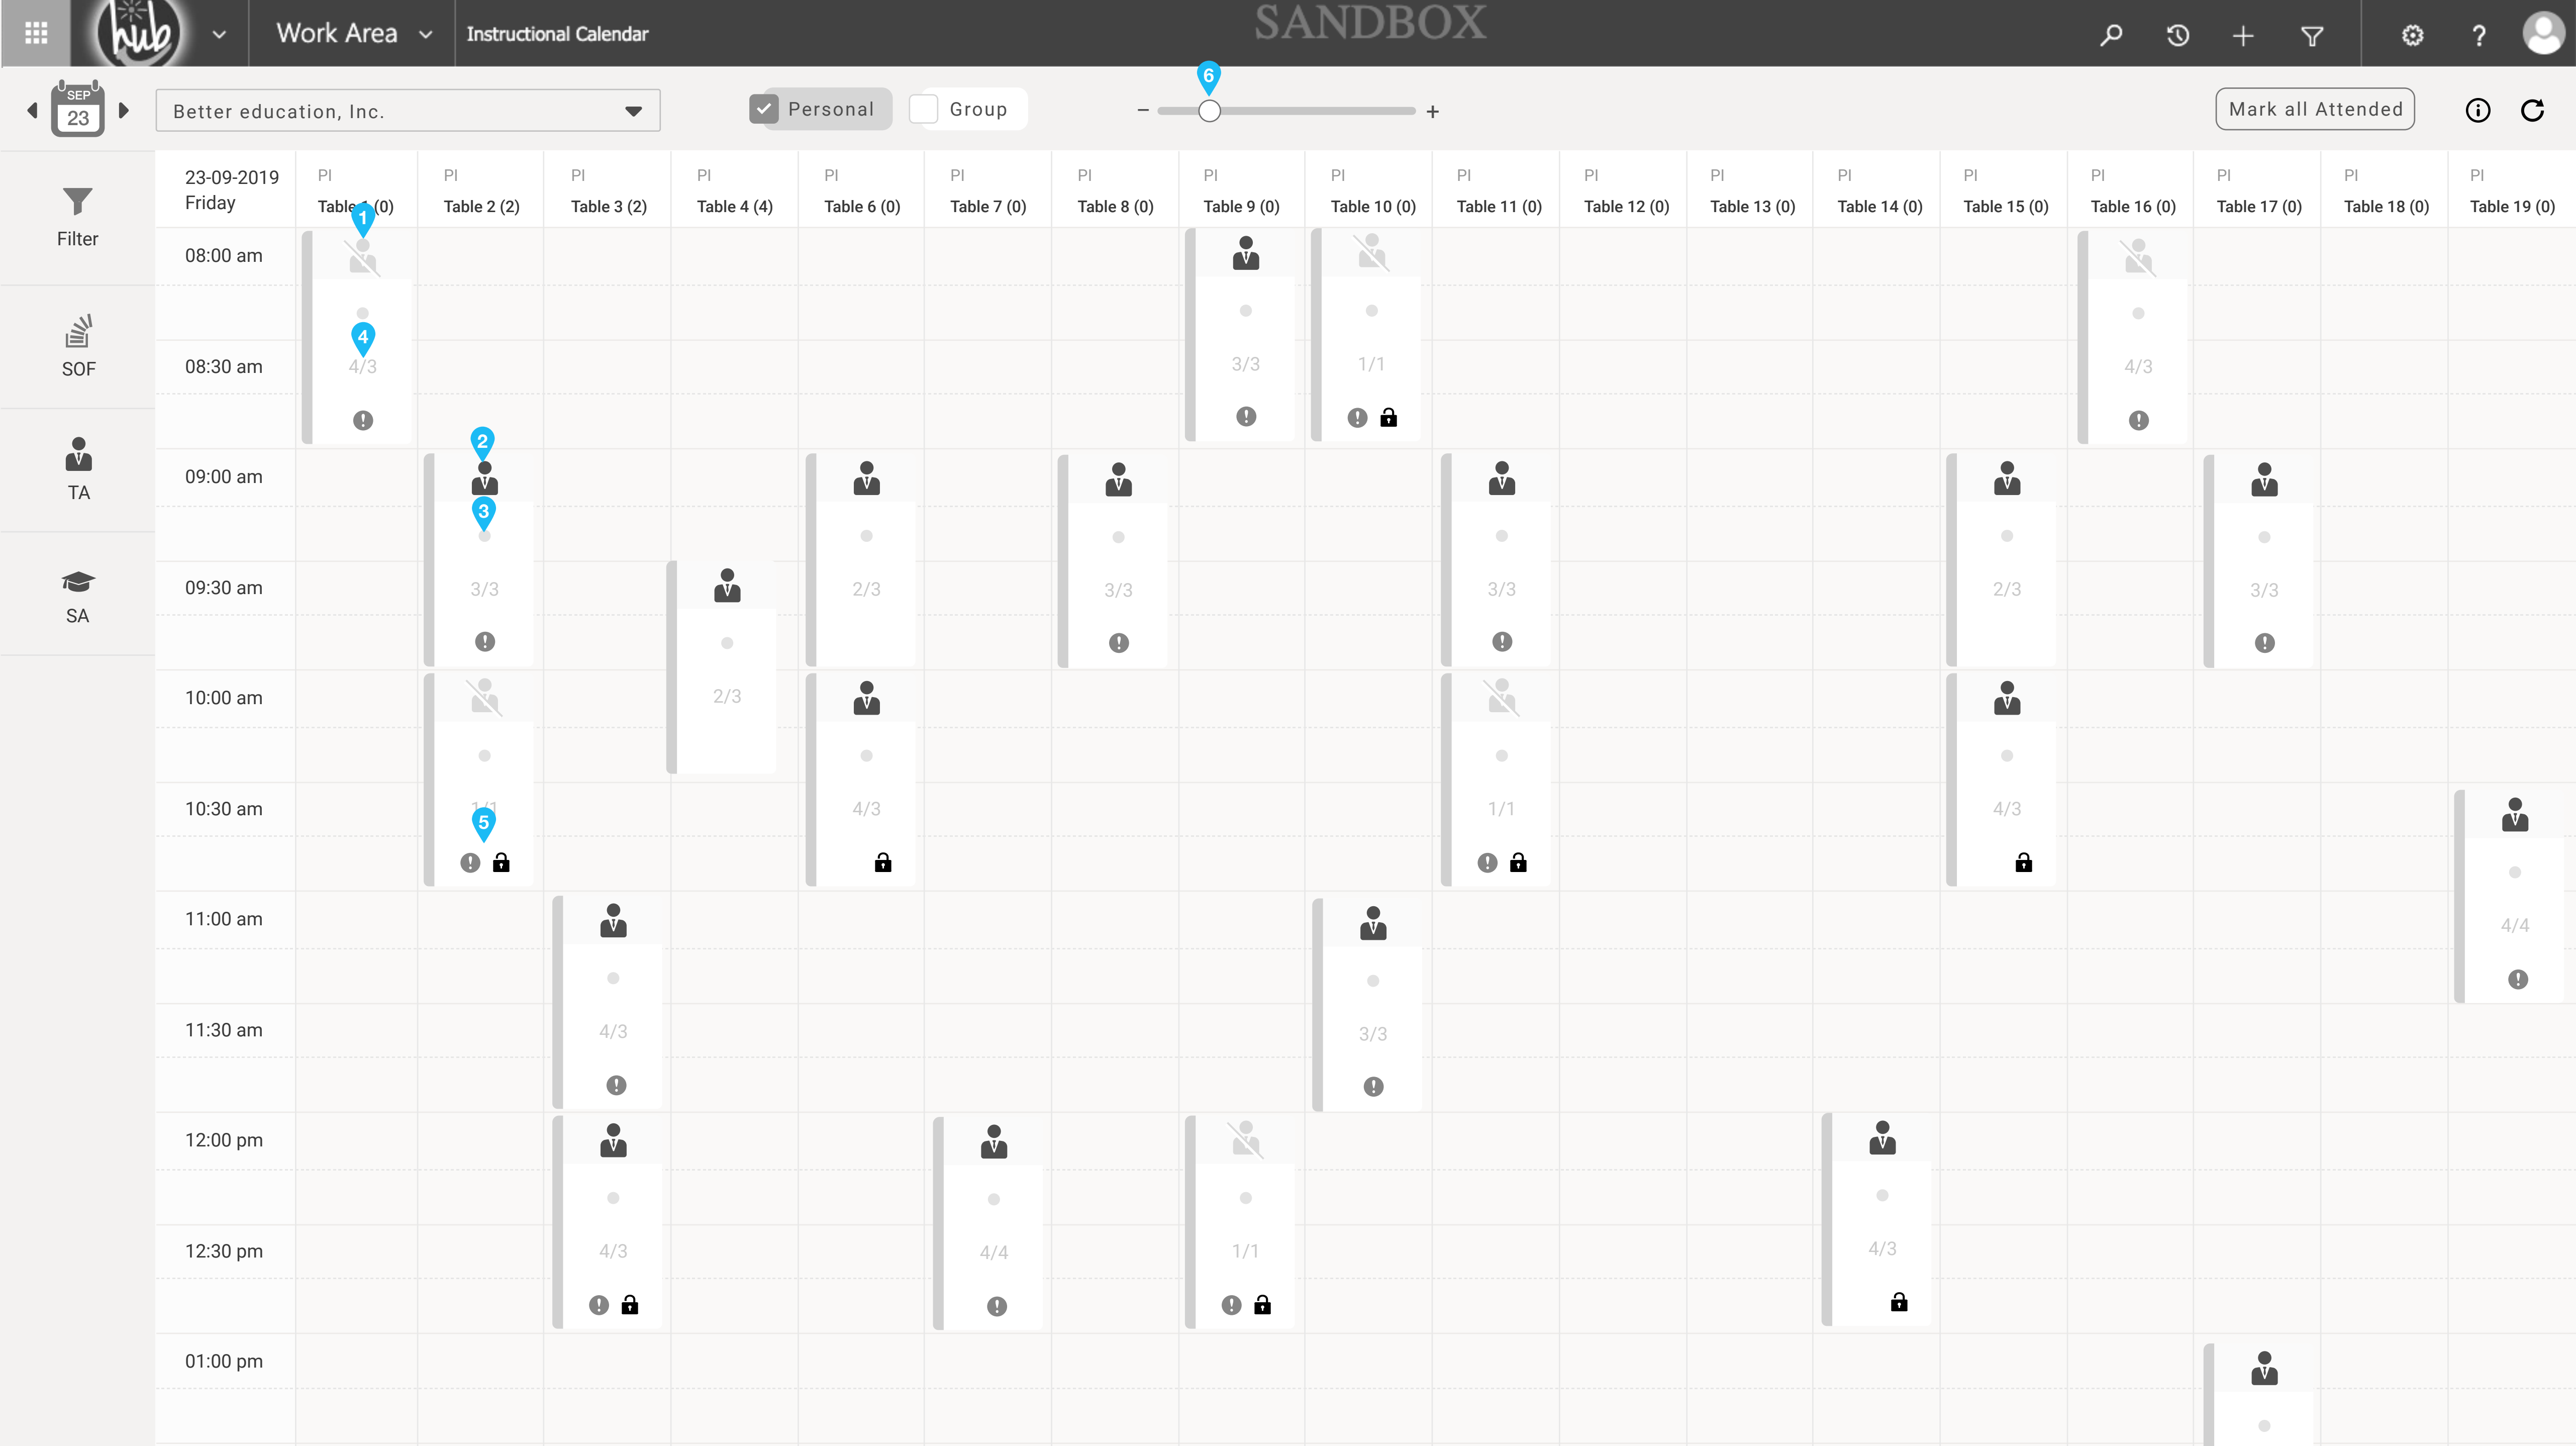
hub Work Area Instructional Calendar SANDBOX

SEP 23

Better education, Inc.

Personal Group

6

− +

Mark all Attended

Filter

SOF

TA

SA

23-09-2019
Friday

| 23-09-2019 Friday | PI Table 1 (0) | PI Table 2 (2) | PI Table 3 (2) | PI Table 4 (4) | PI Table 6 (0) | PI Table 7 (0) | PI Table 8 (0) | PI Table 9 (0) | PI Table 10 (0) | PI Table 11 (0) | PI Table 12 (0) | PI Table 13 (0) | PI Table 14 (0) | PI Table 15 (0) | PI Table 16 (0) | PI Table 17 (0) | PI Table 18 (0) | PI Table 19 (0) |
|---|---|---|---|---|---|---|---|---|---|---|---|---|---|---|---|---|---|---|
| 08:00 am | 1 | | | | | | | | | | | | | | | | | |
| 08:30 am | 4 4/3 | | | | | | | 3/3 | 1/1 | | | | | | 4/3 | | | |
| 09:00 am | | 2 3 | | | | | | | | | | | | | | | | |
| 09:30 am | | 3/3 | | | 2/3 | | 3/3 | | | 3/3 | | | | 2/3 | | 3/3 | | |
| 10:00 am | | | | 2/3 | | | | | | | | | | | | | | |
| 10:30 am | | 1/1 5 | | | 4/3 | | | | | 1/1 | | | | 4/3 | | | | |
| 11:00 am | | | | | | | | | | | | | | | | | | 4/4 |
| 11:30 am | | | 4/3 | | | | | | 3/3 | | | | | | | | | |
| 12:00 pm | | | | | | | | | | | | | | | | | | |
| 12:30 pm | | | 4/3 | | | 4/4 | | 1/1 | | | | | 4/3 | | | | | |
| 01:00 pm | | | | | | | | | | | | | | | | | | |